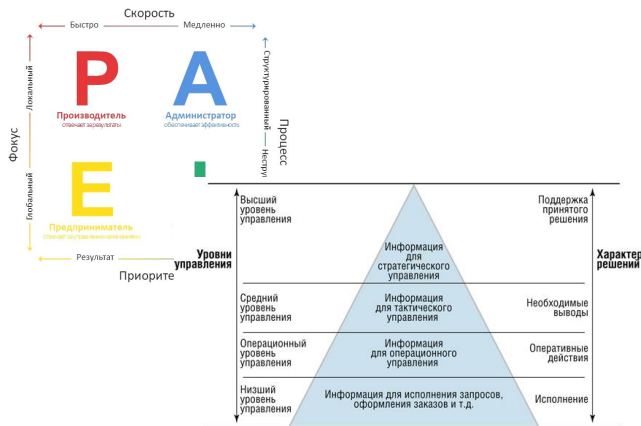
Скорость
Быстро
Медленно
Фокус
Локальный
Глобальный
P
Производитель
отвечает за результаты
A
Администратор
обеспечивает эффективность
Процесс
Структурированный
Неструктурированный
E
Предприниматель
отвечает за управление изменениями
Результат
Приорите

Уровни управления

Высший уровень управления
Информация для стратегического управления
Поддержка принятого решения

Средний уровень управления
Информация для тактического управления
Необходимые выводы

Операционный уровень управления
Информация для операционного управления
Оперативные действия

Низший уровень управления
Информация для исполнения запросов, оформления заказов и т.д.
Исполнение

Характер решений